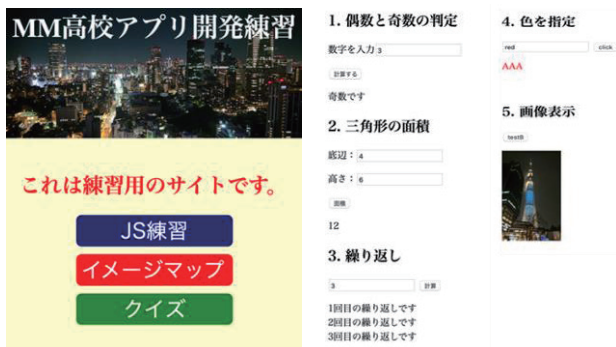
MM高校アプリ開発練習

これは練習用のサイトです。

JS練習

イメージマップ

クイズ

1. 偶数と奇数の判定

数字を入力 3

計算する

奇数です

2. 三角形の面積

底辺：4

高さ：6

面積

12

3. 繰り返し

3

計算

1回目の繰り返しです
2回目の繰り返しです
3回目の繰り返しです

4. 色を指定

red

click

AAA

5. 画像表示

test8